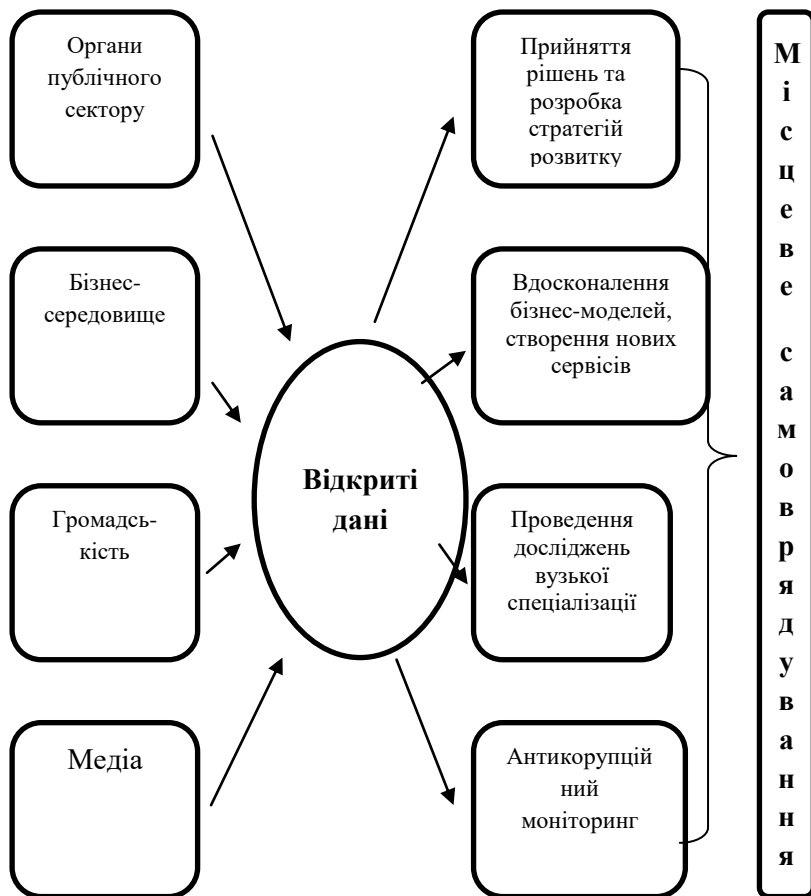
Органи публічного сектору

Бізнес-середовище

Громадськість

Медіа

Відкриті дані

Прийняття рішень та розробка стратегій розвитку

Вдосконалення бізнес-моделей, створення нових сервісів

Проведення досліджень вузької спеціалізації

Антикорупційний моніторинг

Місцеве самоврядування